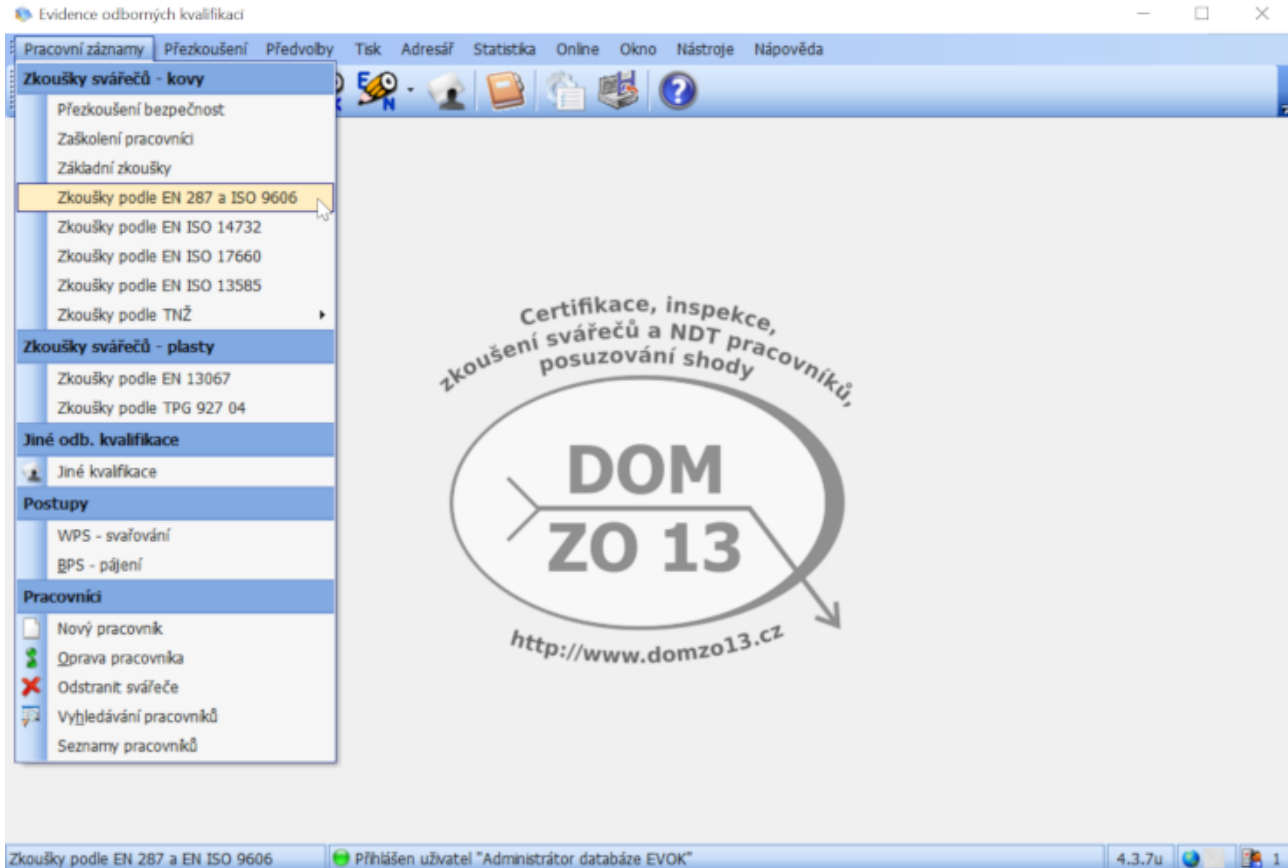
Evidence odborných kvalifikací

Pracovní záznamy Přezkoušení Předvolby Tisk Adresář Statistika Online Okno Nástroje Nápověda

Zkoušky svářečů - kovy
Přezkoušení bezpečnost
Zaškolení pracovníci
Základní zkoušky
Zkoušky podle EN 287 a ISO 9606
Zkoušky podle EN ISO 14732
Zkoušky podle EN ISO 17660
Zkoušky podle EN ISO 13585
Zkoušky podle TNŽ
Zkoušky svářečů - plasty
Zkoušky podle EN 13067
Zkoušky podle TPG 927 04
Jiné odb. kvalifikace
Jiné kvalifikace
Postupy
WPS - svařování
BPS - pájení
Pracovníci
Nový pracovník
Oprava pracovníka
Odstranit svářeče
Vyhledávání pracovníků
Seznamy pracovníků

Certifikace, inspekce, zkoušení svářečů a NDT pracovníků, posuzování shody

DOM
ZO 13

http://www.domzo13.cz

Zkoušky podle EN 287 a EN ISO 9606
Přihlášen uživatel "Administrátor databáze EVOK"
4.3.7u
1